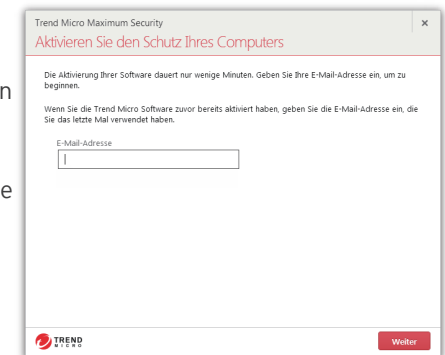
Trend Micro Maximum Security

×

Aktivieren Sie den Schutz Ihres Computers

Die Aktivierung Ihrer Software dauert nur wenige Minuten. Geben Sie Ihre E-Mail-Adresse ein, um zu beginnen.

Wenn Sie die Trend Micro Software zuvor bereits aktiviert haben, geben Sie die E-Mail-Adresse ein, die Sie das letzte Mal verwendet haben.

E-Mail-Adresse

TREND MICRO

Weiter